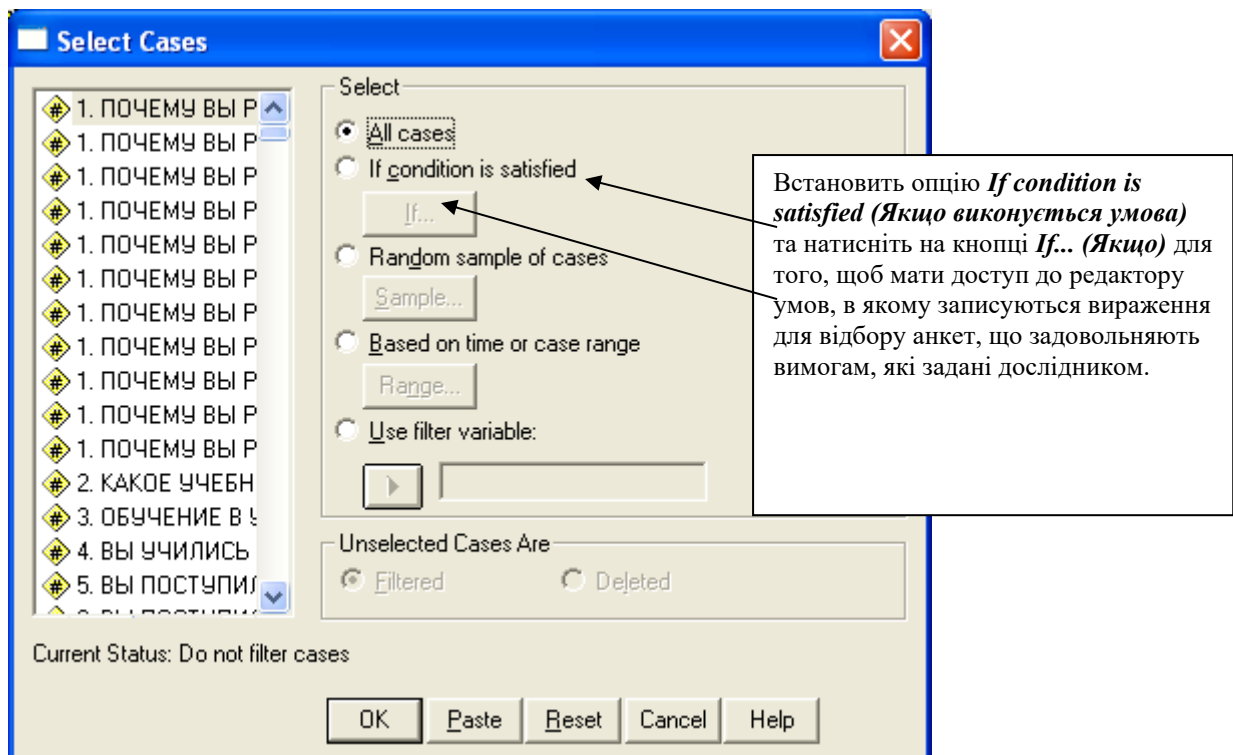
Select Cases

1. ПОЧЕМУ ВЫ Р
1. ПОЧЕМУ ВЫ Р
1. ПОЧЕМУ ВЫ Р
1. ПОЧЕМУ ВЫ Р
1. ПОЧЕМУ ВЫ Р
1. ПОЧЕМУ ВЫ Р
1. ПОЧЕМУ ВЫ Р
1. ПОЧЕМУ ВЫ Р
1. ПОЧЕМУ ВЫ Р
1. ПОЧЕМУ ВЫ Р
1. ПОЧЕМУ ВЫ Р
2. КАКОЕ УЧЕБН
3. ОБУЧЕНИЕ В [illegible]
4. ВЫ УЧИЛИСЬ
5. ВЫ ПОСТУПИЛ
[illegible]

Select
All cases
If condition is satisfied
If...
Random sample of cases
Sample...
Based on time or case range
Range...
Use filter variable:

Unselected Cases Are
Filtered
Deleted

Current Status: Do not filter cases

OK
Paste
Reset
Cancel
Help

Встановить опцію ***If condition is satisfied (Якщо виконується умова)*** та натисніть на кнопці ***If... (Якщо)*** для того, щоб мати доступ до редактору умов, в якому записуються вираження для відбору анкет, що задовольняють вимогам, які задані дослідником.